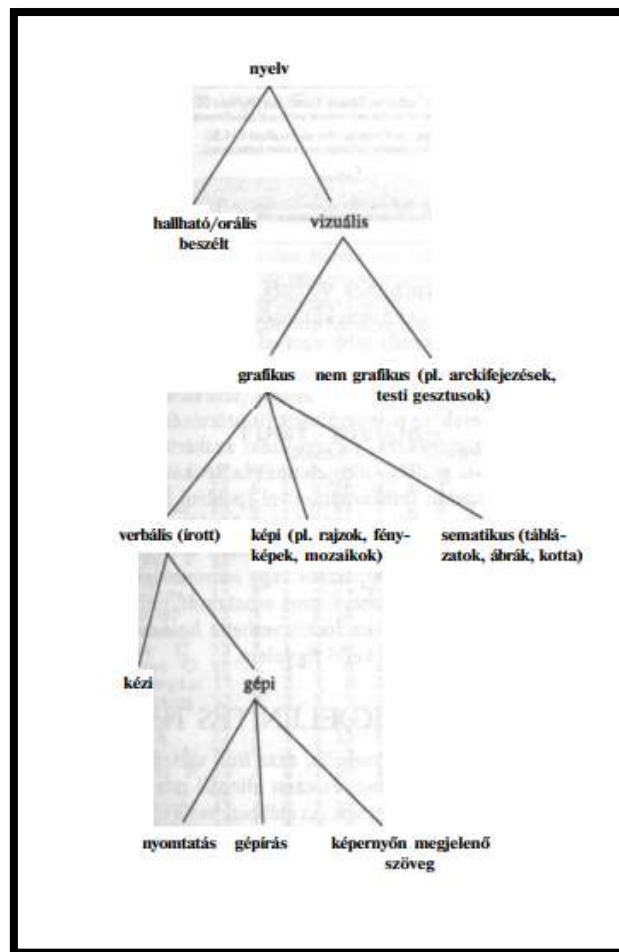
nyelv

hallható/orális beszélt

vizuális

grafikus

nem grafikus (pl. arckifejezések, testi gesztusok)

verbális (írott)

képi (pl. rajzok, fényképek, mozaikok)

sematikus (táblázatok, ábrák, kotta)

kézi

gépi

nyomtatás

gépírás

képernyőn megjelenő szöveg